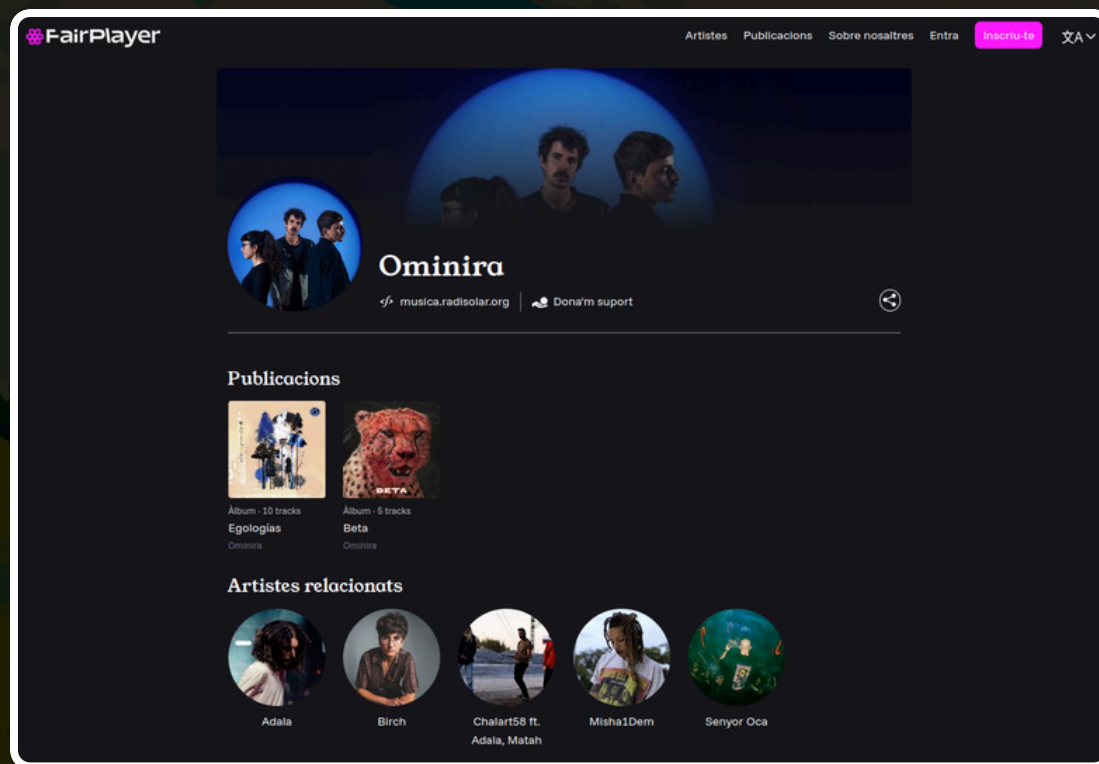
FairPlayer

Artistes Publicacions Sobre nosaltres Entra Inscriu-te 文A

Ominira

musica.radisolar.org | Dona'm suport

Publicacions

BETA

Àlbum · 10 tracks
Egologías
Ominira

Àlbum · 5 tracks
Beta
Ominira

Artistes relacionats

Adala

Birch

Chalart58 ft. Adala, Matah

Misha1Dem

Senyor Oca